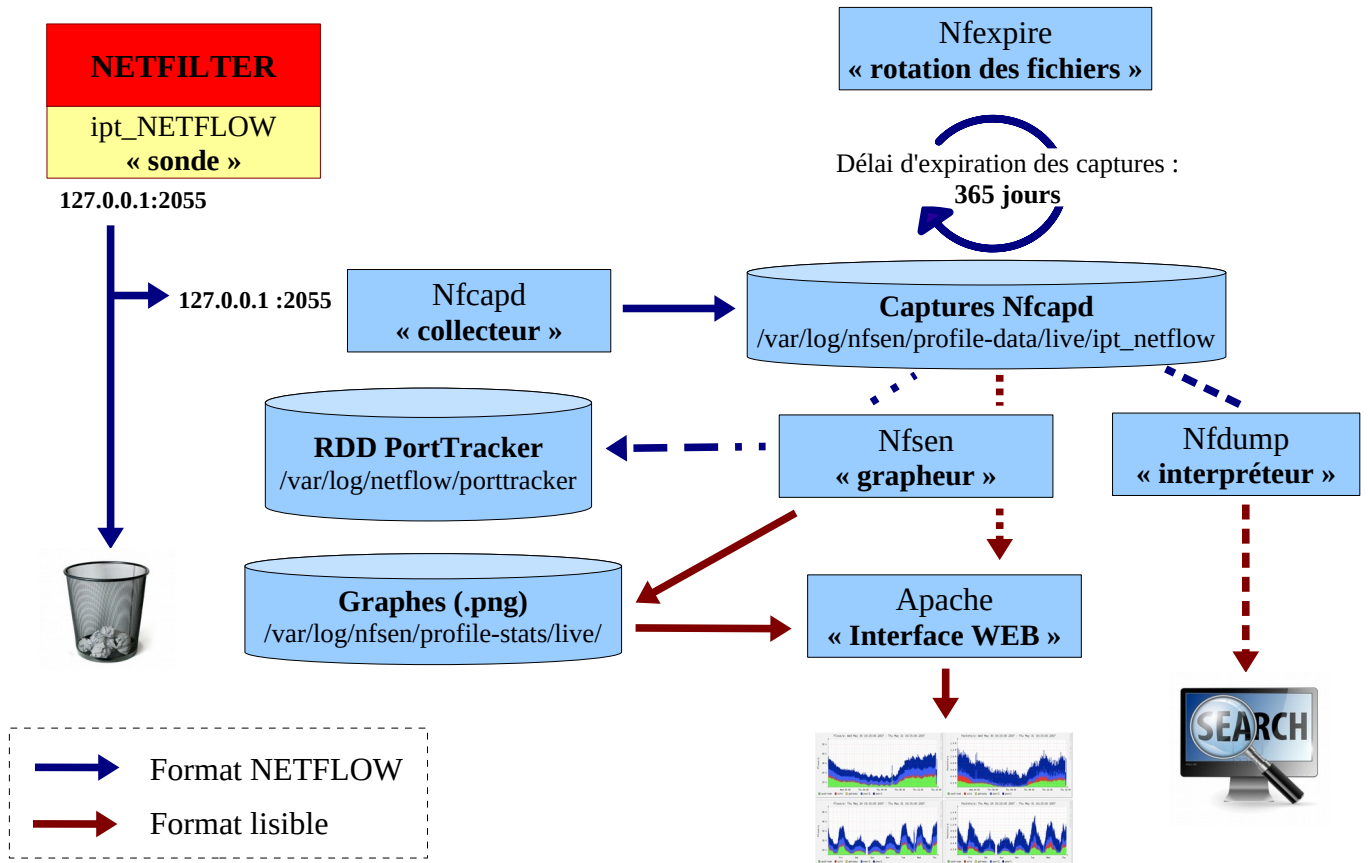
NETFILTER

ipt_NETFLOW
« sonde »

127.0.0.1:2055

Nfexpire
« rotation des fichiers »

Délai d'expiration des captures :
365 jours

127.0.0.1 :2055

Nfcapd
« collecteur »

Captures Nfcapd
/var/log/nfsen/profile-data/live/ipt_netflow

RDD PortTracker
/var/log/netflow/porttracker

Nfsen
« grapheur »

Nfdump
« interpréteur »

Graphes (.png)
/var/log/nfsen/profile-stats/live/

Apache
« Interface WEB »

SEARCH

Format NETFLOW

Format lisible